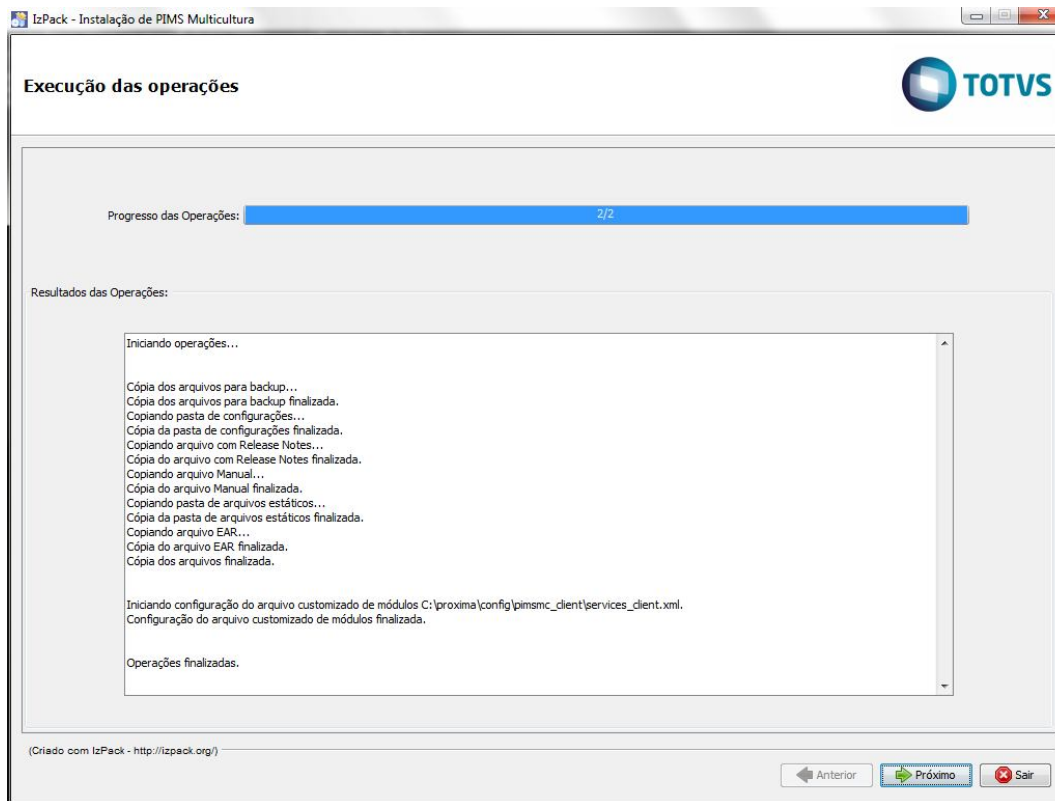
IzPack - Instalação de PIMS Multicultura

Execução das operações

TOTVS

Progresso das Operações: 2/2

Resultados das Operações:

Iniciando operações...

Cópia dos arquivos para backup...
Cópia dos arquivos para backup finalizada.
Copiando pasta de configurações...
Cópia da pasta de configurações finalizada.
Copiando arquivo com Release Notes...
Cópia do arquivo com Release Notes finalizada.
Copiando arquivo Manual...
Cópia do arquivo Manual finalizada.
Copiando pasta de arquivos estáticos...
Cópia da pasta de arquivos estáticos finalizada.
Copiando arquivo EAR...
Cópia do arquivo EAR finalizada.
Cópia dos arquivos finalizada.

Iniciando configuração do arquivo customizado de módulos C:\proxima\config\pimsmc_client\services_client.xml.
Configuração do arquivo customizado de módulos finalizada.

Operações finalizadas.

(Criado com IzPack - http://izpack.org/)

Anterior
Próximo
Sair